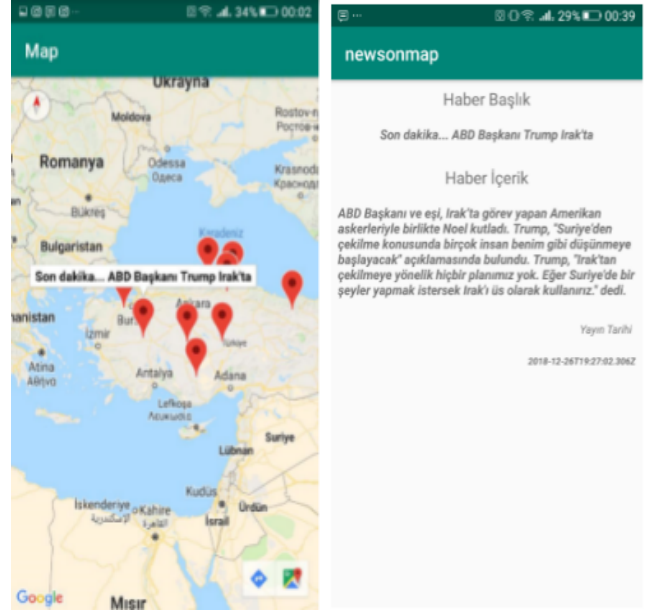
34% 00:02

Map

Ukrayna

Moldova

Rostov-n
Ростов-н

Romanya

Odessa
Одеса

Krasnod
Краснода

Bükreş

Karadeniz

Bulgaristan

Son dakika... ABD Başkanı Trump Irak'ta

nanistan

Bursa

Ankara

İzmir

Türkiye

Atina
Αθήνα

Antalya

Adana

Lefkoşa
Λευκωσία

Suriye

Lübnan

Kudüs

Ürdün

İskenderiye
الإسكندرية

Kahire
القاهرة

İsrail

Google

Mısır

29% 00:39

newsonmap

Haber Başlık

Son dakika... ABD Başkanı Trump Irak'ta

Haber İçerik

ABD Başkanı ve eşi, Irak'ta görev yapan Amerikan askerleriyle birlikte Noel kutladı. Trump, "Suriye'den çekilme konusunda birçok insan benim gibi düşünmeye başlayacak" açıklamasında bulundu. Trump, "Irak'tan çekilmeye yönelik hiçbir planımız yok. Eğer Suriye'de bir şeyler yapmak istersek Irak'ı üs olarak kullanırız." dedi.

Yayın Tarihi

2018-12-26T19:27:02.306Z